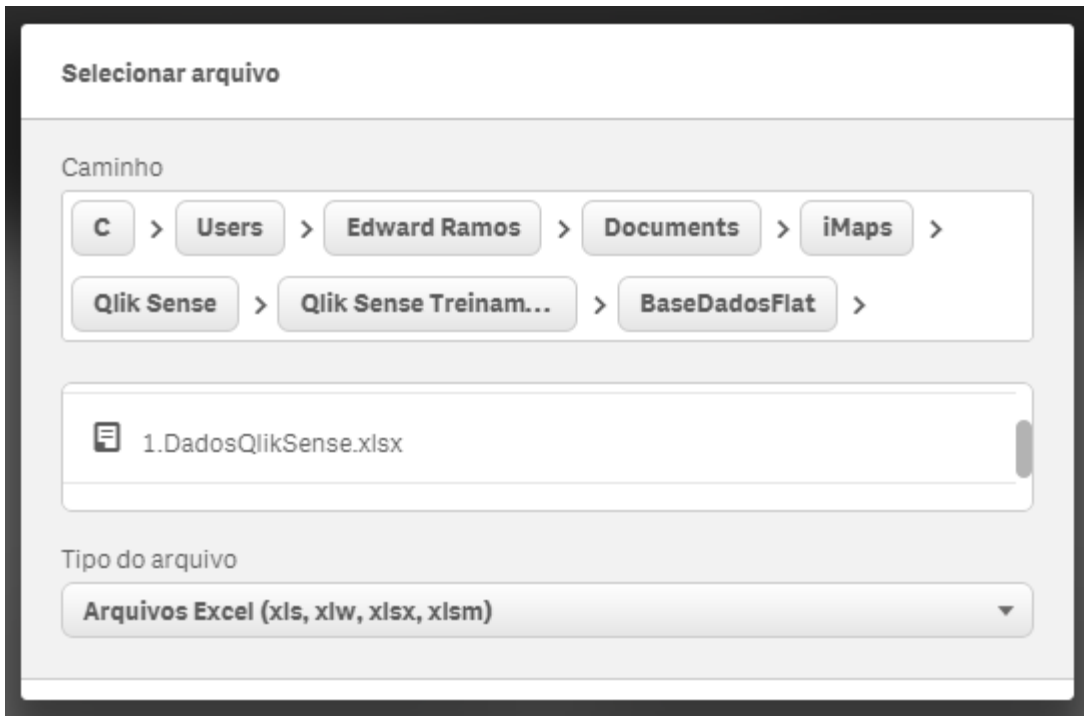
Selecionar arquivo

Caminho

C > Users > Edward Ramos > Documents > iMaps > Qlik Sense > Qlik Sense Treinam... > BaseDadosFlat >

1.DadosQlikSense.xlsx

Tipo do arquivo

Arquivos Excel (xls, xlw, xlsx, xlsm)